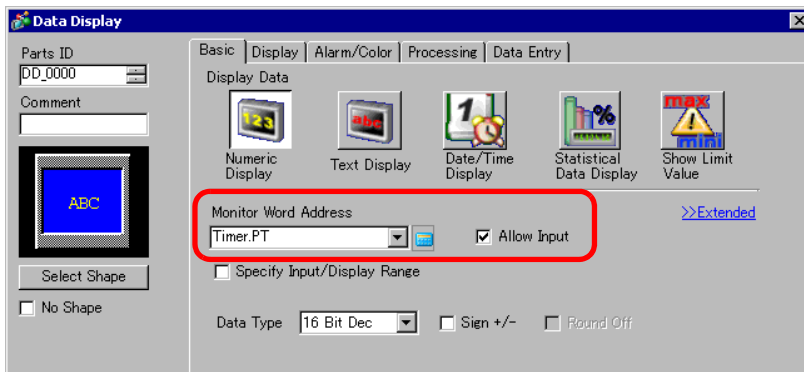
Data Display

Parts ID
DD_0000
Comment

ABC

Select Shape
No Shape

Basic | Display | Alarm/Color | Processing | Data Entry

Display Data

123 Numeric Display
abc Text Display
Date/Time Display
Statistical Data Display
max mini Show Limit Value

Monitor Word Address
Timer.PT
Allow Input
>>Extended

Specify Input/Display Range

Data Type 16 Bit Dec
Sign +/-
Round Off